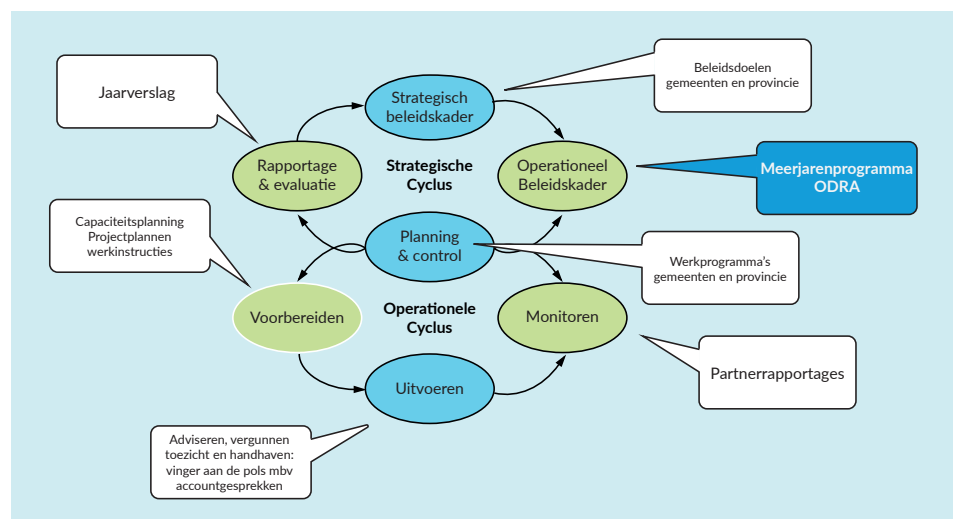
Jaarverslag

Strategisch beleidskader

Beleidsdoelen gemeenten en provincie

Rapportage & evaluatie

Strategische Cyclus

Operationeel Beleidskader

Meerjarenprogramma ODRA

Capaciteitsplanning Projectplannen werkinstructies

Planning & control

Werkprogramma's gemeenten en provincie

Voorbereiden

Operationele Cyclus

Monitoren

Partnerrapportages

Uitvoeren

Adviseren, vergunnen toezicht en handhaven: vinger aan de pols mbv accountgesprekken